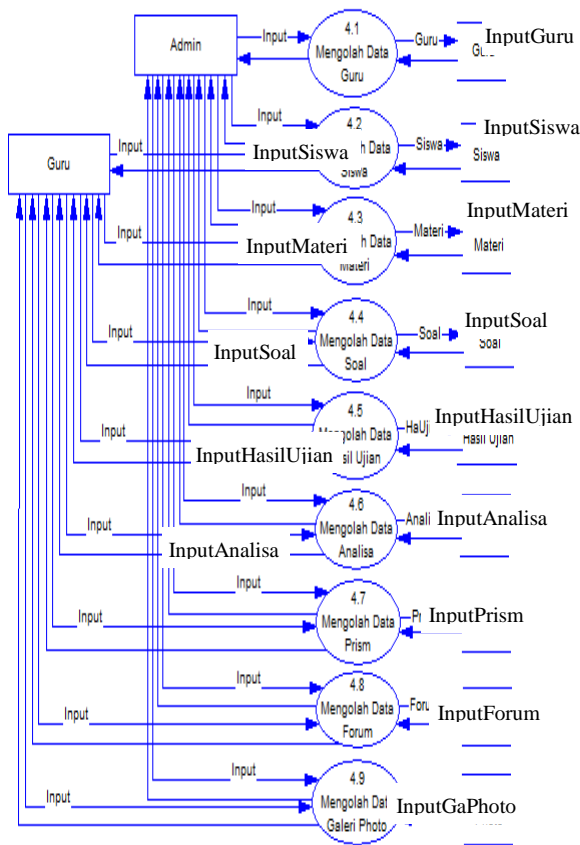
Admin

Input

4.1
Mengolah Data
Guru

Guru

InputGuru

Guru

Input

4.2
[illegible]h Data
Siswa

Siswa

InputSiswa

Siswa

InputSiswa

Input

Input

4.3
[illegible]h Data
Materi

Materi

InputMateri

Materi

InputMateri

Input

Input

4.4
Mengolah Data
Soal

Soal

InputSoal

Soal

InputSoal

Input

Input

4.5
Mengolah Data
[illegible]sil Ujian

HaU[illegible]

InputHasilUjian

Hasil Ujian

InputHasilUjian

Input

Input

4.6
Mengolah Data
Analisa

Anali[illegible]

InputAnalisa

InputAnalisa

Input

Input

4.7
Mengolah Data
Prism

Pr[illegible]

InputPrism

Input

Input

4.8
Mengolah Data
Forum

Foru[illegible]

InputForum

Input

Input

4.9
Mengolah Dat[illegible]
Galeri Photo

InputGaPhoto

Input

Guru